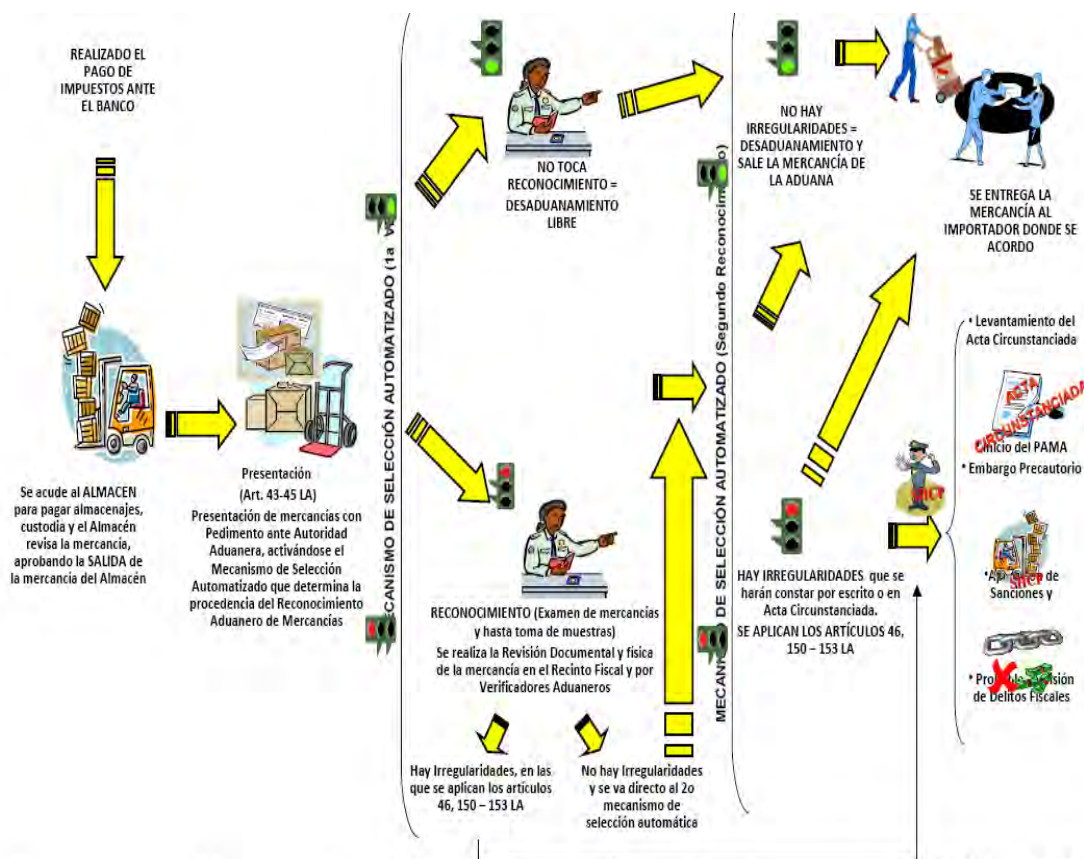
REALIZADO EL PAGO DE IMPUESTOS ANTE EL BANCO

Se acude al ALMACEN para pagar almacenajes, custodia y el Almacén revisa la mercancía, aprobando la SALIDA de la mercancía del Almacén

Presentación
(Art. 43-45 LA)
Presentación de mercancías con Pedimento ante Autoridad Aduanera, activándose el Mecanismo de Selección Automatizado que determina la procedencia del Reconocimiento Aduanero de Mercancías

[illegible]CANISMO DE SELECCIÓN AUTOMATIZADO (1a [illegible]

NO TOCA RECONOCIMIENTO = DESADUANAMIENTO LIBRE

RECONOCIMIENTO (Examen de mercancías y hasta toma de muestras)
Se realiza la Revisión Documental y física de la mercancía en el Recinto Fiscal y por Verificadores Aduaneros

Hay Irregularidades, en las que se aplican los artículos 46, 150 – 153 LA

No hay Irregularidades y se va directo al 2o mecanismo de selección automática

MECAN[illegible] DE SELECCIÓN AUTOMATIZADO (Segundo Reconocim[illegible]o)

NO HAY IRREGULARIDADES = DESADUANAMIENTO Y SALE LA MERCANCÍA DE LA ADUANA

HAY IRREGULARIDADES que se harán constar por escrito o en Acta Circunstanciada.
SE APLICAN LOS ARTÍCULOS 46, 150 – 153 LA

SE ENTREGA LA MERCANCÍA AL IMPORTADOR DONDE SE ACORDO

• Levantamiento del Acta Circunstanciada

ACTA CIRCUNSTANCIADA

• Inicio del PAMA
• Embargo Precautorio

SHCP

• A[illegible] de Sanciones y

SHCP

• Pro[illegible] Comisión de Delitos Fiscales